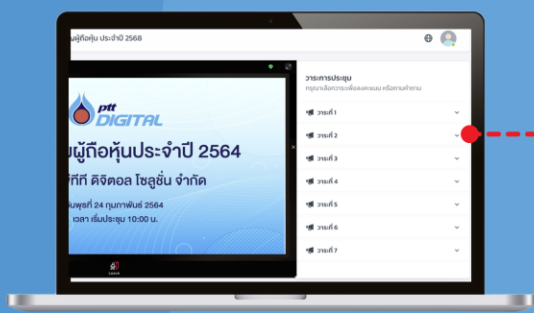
ผู้ถือหุ้น ประจำปี 2568

ptt DIGITAL

ผู้ถือหุ้นประจำปี 2564

ทีที ดิจิตอล โซลูชั่น จำกัด

นพุธที่ 24 กุมภาพันธ์ 2564

เวลา เริ่มประชุม 10:00 น.

วาระการประชุม

กรุณาเลือกวาระเพื่อลงคะแนน หรือถามคำถาม

วาระที่ 1

วาระที่ 2

วาระที่ 3

วาระที่ 4

วาระที่ 5

วาระที่ 6

วาระที่ 7